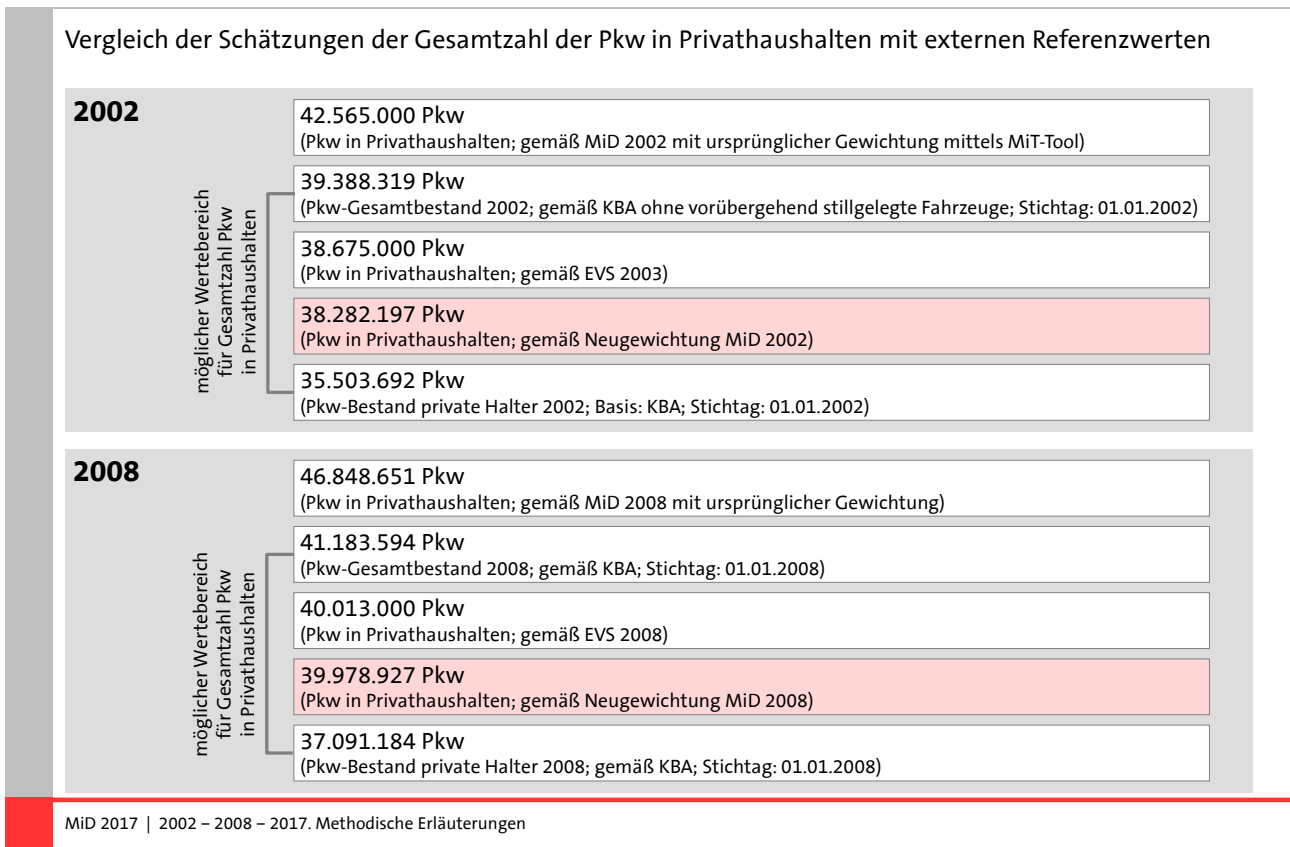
Vergleich der Schätzungen der Gesamtzahl der Pkw in Privathaushalten mit externen Referenzwerten

2002

möglicher Wertebereich für Gesamtzahl Pkw in Privathaushalten

42.565.000 Pkw
(Pkw in Privathaushalten; gemäß MiD 2002 mit ursprünglicher Gewichtung mittels MiT-Tool)

39.388.319 Pkw
(Pkw-Gesamtbestand 2002; gemäß KBA ohne vorübergehend stillgelegte Fahrzeuge; Stichtag: 01.01.2002)

38.675.000 Pkw
(Pkw in Privathaushalten; gemäß EVS 2003)

38.282.197 Pkw
(Pkw in Privathaushalten; gemäß Neugewichtung MiD 2002)

35.503.692 Pkw
(Pkw-Bestand private Halter 2002; Basis: KBA; Stichtag: 01.01.2002)

2008

möglicher Wertebereich für Gesamtzahl Pkw in Privathaushalten

46.848.651 Pkw
(Pkw in Privathaushalten; gemäß MiD 2008 mit ursprünglicher Gewichtung)

41.183.594 Pkw
(Pkw-Gesamtbestand 2008; gemäß KBA; Stichtag: 01.01.2008)

40.013.000 Pkw
(Pkw in Privathaushalten; gemäß EVS 2008)

39.978.927 Pkw
(Pkw in Privathaushalten; gemäß Neugewichtung MiD 2008)

37.091.184 Pkw
(Pkw-Bestand private Halter 2008; gemäß KBA; Stichtag: 01.01.2008)

MiD 2017 | 2002 – 2008 – 2017. Methodische Erläuterungen